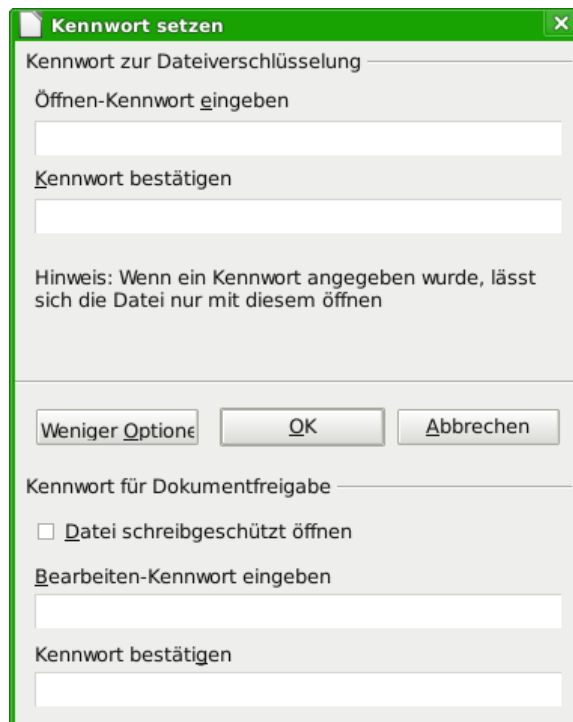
Kennwort setzen

Kennwort zur Dateiverschlüsselung

Öffnen-Kennwort eingeben

Kennwort bestätigen

Hinweis: Wenn ein Kennwort angegeben wurde, lässt sich die Datei nur mit diesem öffnen

Weniger Optione

OK

Abbrechen

Kennwort für Dokumentfreigabe

Datei schreibgeschützt öffnen

Bearbeiten-Kennwort eingeben

Kennwort bestätigen